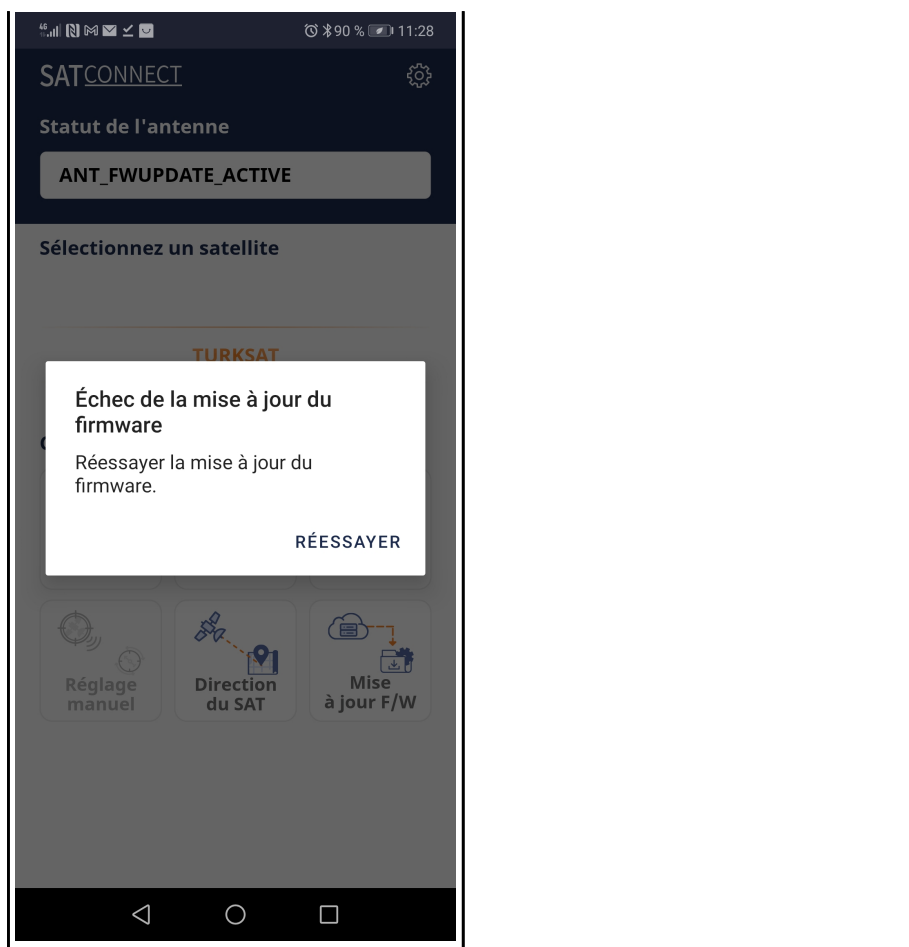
90 % 11:28

SATCONNECT

Statut de l'antenne

ANT_FWUPDATE_ACTIVE

Sélectionnez un satellite

TURKSAT

Échec de la mise à jour du firmware

Réessayer la mise à jour du firmware.

RÉESSAYER

Réglage manuel

Direction du SAT

Mise à jour F/W